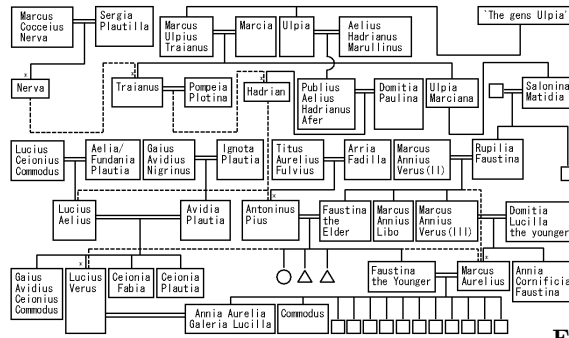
Marcus Cocceius Nerva

Sergia Plautilla

Marcus Ulpius Traianus

Marcia

Ulpia

Aelius Hadrianus Marullinus

'The gens Ulpia'

Nerva

Traianus

Pompeia Plotina

Hadrian

Publius Aelius Hadrianus Afer

Domitia Paulina

Ulpia Marciana

Salonina Matidia

Lucius Ceionius Commodus

Aelia/ Fundania Plautia

Gaius Avidius Nigrinus

Ignota Plautia

Titus Aurelius Fulvius

Arria Fadilla

Marcus Annius Verus(II)

Rupilia Faustina

Lucius Aelius

Avidia Plautia

Antoninus Pius

Faustina the Elder

Marcus Annius Libo

Marcus Annius Verus(III)

Domitia Lucilla the younger

Gaius Avidius Ceionius Commodus

Lucius Verus

Ceionia Fabia

Ceionia Plautia

Faustina the Younger

Marcus Aurelius

Annia Cornificia Faustina

Annia Aurelia Galeria Lucilla

Commodus

F